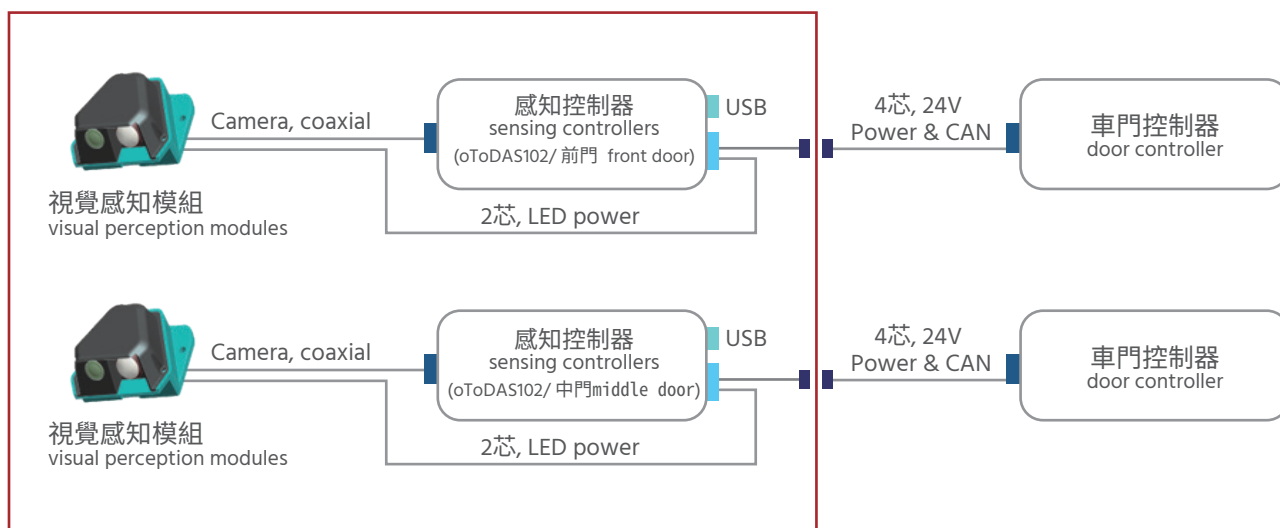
Camera, coaxial

感知控制器
sensing controllers
(oToDAS102/ 前門 front door)

USB

4芯, 24V
Power & CAN

車門控制器
door controller

視覺感知模組
visual perception modules

2芯, LED power

Camera, coaxial

感知控制器
sensing controllers
(oToDAS102/ 中門middle door)

USB

4芯, 24V
Power & CAN

車門控制器
door controller

視覺感知模組
visual perception modules

2芯, LED power